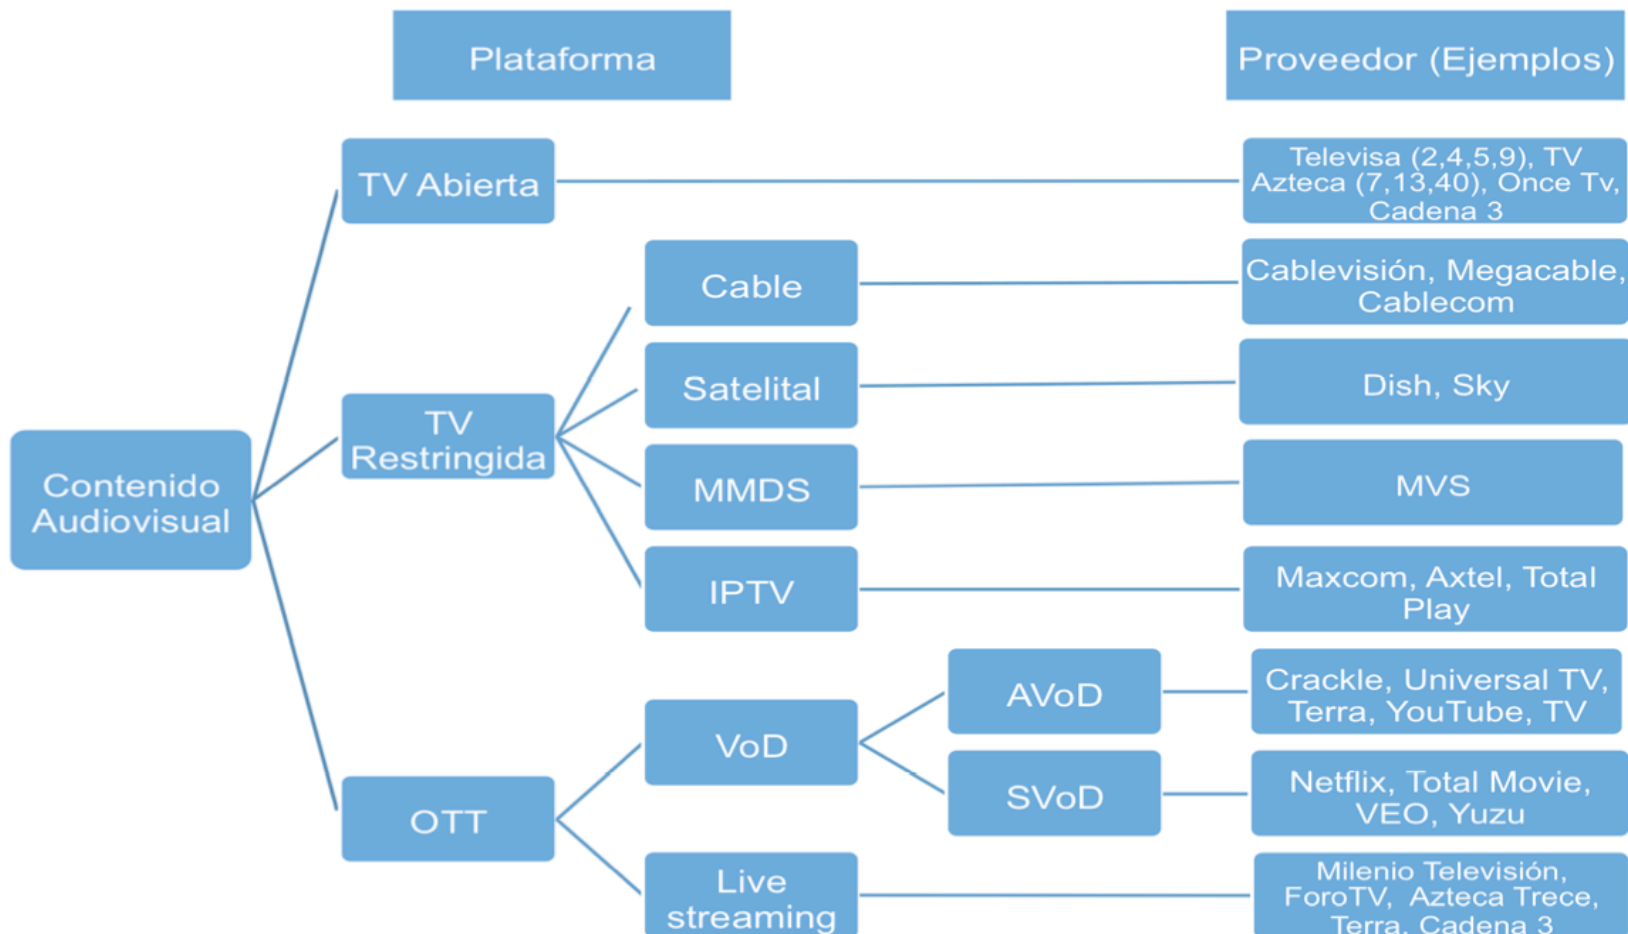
Plataforma

Proveedor (Ejemplos)

Contenido Audiovisual

TV Abierta

Televisa (2,4,5,9), TV Azteca (7,13,40), Once Tv, Cadena 3

TV Restringida

Cable

Cablevisión, Megacable, Cablecom

Satelital

Dish, Sky

MMDS

MVS

IPTV

Maxcom, Axtel, Total Play

OTT

VoD

AVoD

Crackle, Universal TV, Terra, YouTube, TV

SVoD

Netflix, Total Movie, VEO, Yuzu

Live streaming

Milenio Televisión, ForoTV, Azteca Trece, Terra, Cadena 3